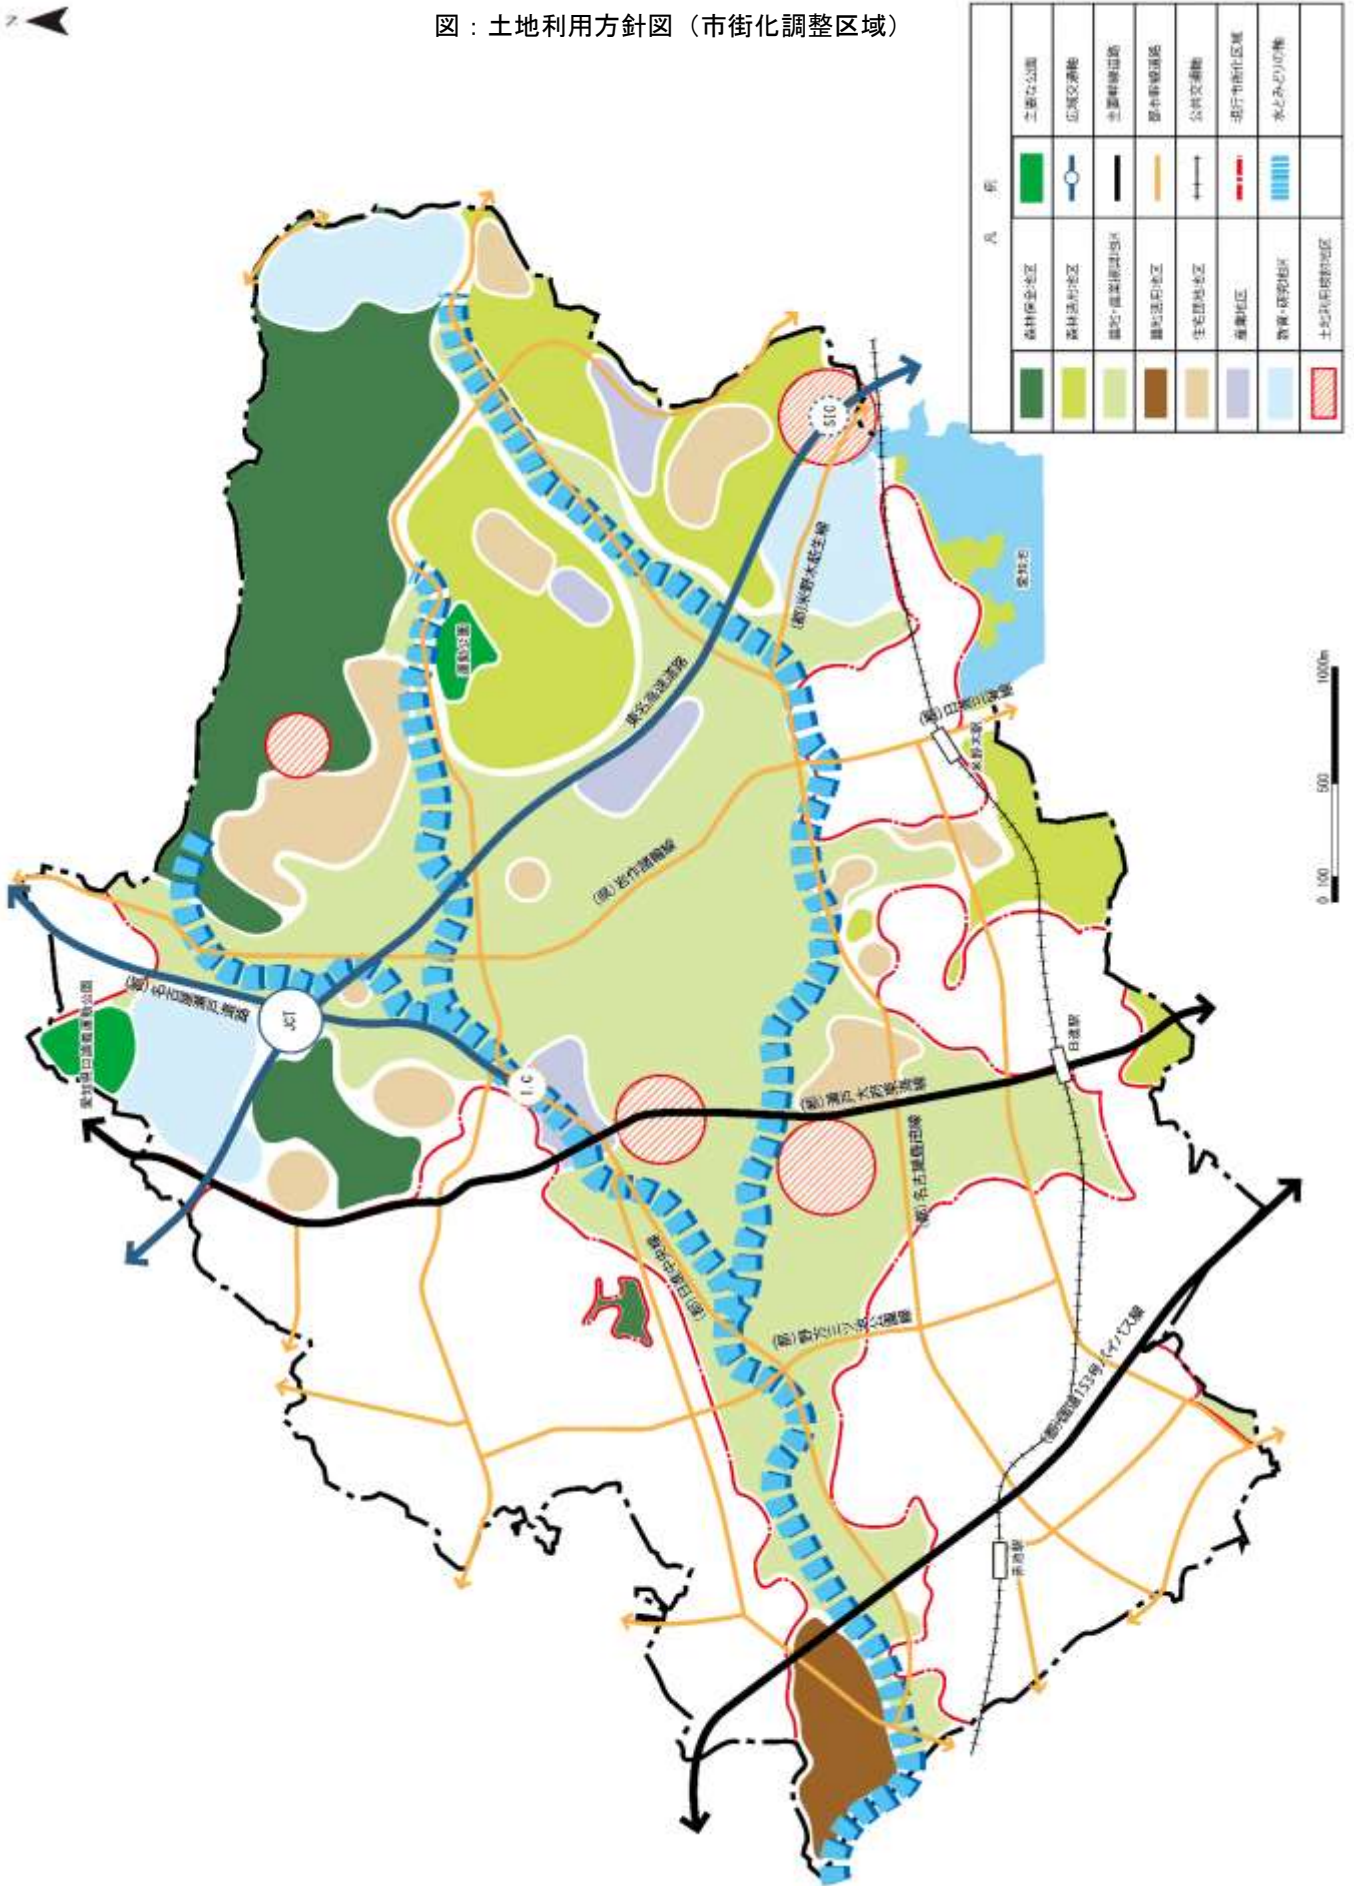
N

図：土地利用方針図（市街化調整区域）

凡例

| | | | |
|---|---|---|---|
| | 森林保全地区 | | 主要な公園 |
| | 森林活用地区 | | 広域交通軸 |
| | 田園・産業調和地区 | | 主要幹線道路 |
| | 産業活用地区 | | 都市幹線道路 |
| | 住宅団地地区 | | 公共交通軸 |
| | 墓園地区 | | 現行市街化区域 |
| | 教育・研究地区 | | 水とみどりの軸 |
| | 土地利用検討地区 | | |

0 100 500 1000m

SIC

東名高速道路

(県)米野木莇生線

愛知池

(県)岩作諸輪線

JCT

I.C

(国)153号

(県)日進東郷線

米野木駅

日進駅

赤池駅

(都)浅田大府線

(都)名古屋岡崎線

(県)名古屋東郷線

(国)302号

(国)153号バイパス線

愛知県口論義運動公園

(都)中部幹線道路

(都)日進ミヨシ公園線

(県)浅田大府線

(県)名古屋豊田線

運動公園

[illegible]